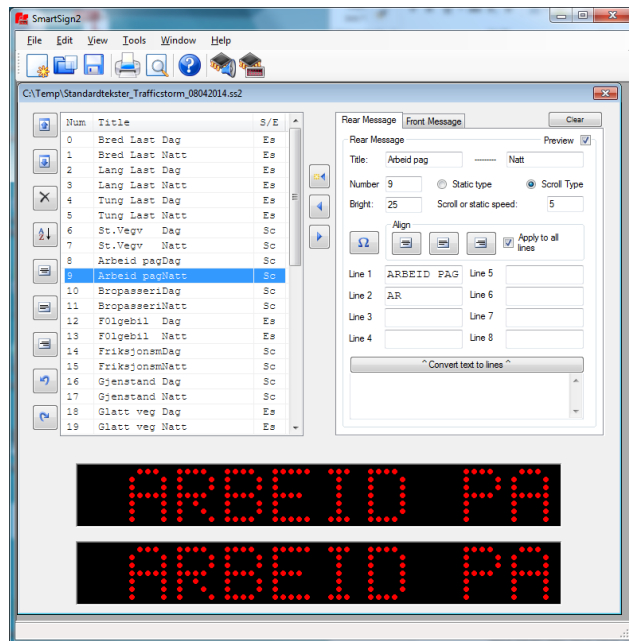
SmartSign2

File Edit View Tools Window Help

C:\Temp\Standardtekster_Trafficstorm_08042014.ss2

| Num | Title | S/E |
|---|---|---|
| 0 | Bred Last Dag | Es |
| 1 | Bred Last Natt | Es |
| 2 | Lang Last Dag | Es |
| 3 | Lang Last Natt | Es |
| 4 | Tung Last Dag | Es |
| 5 | Tung Last Natt | Es |
| 6 | St.Vegv Dag | Sc |
| 7 | St.Vegv Natt | Sc |
| 8 | Arbeid pagDag | Sc |
| 9 | Arbeid pagNatt | Sc |
| 10 | BropasseriDag | Sc |
| 11 | BropasseriNatt | Sc |
| 12 | Følgebil Dag | Es |
| 13 | Følgebil Natt | Es |
| 14 | FriksjonsmDag | Sc |
| 15 | FriksjonsmNatt | Sc |
| 16 | Gjenstand Dag | Sc |
| 17 | Gjenstand Natt | Sc |
| 18 | Glatt veg Dag | Es |
| 19 | Glatt veg Natt | Es |

Rear Message | Front Message | Clear

Rear Message | Preview

Title: Arbeid pag —— Natt

Number 9 | Static type | Scroll Type

Bright: 25 | Scroll or static speed: 5

Align

Apply to all lines

Line 1 ARBEID PAG | Line 5
Line 2 AR | Line 6
Line 3 | Line 7
Line 4 | Line 8

^ Convert text to lines ^

ARBEID PA

ARBEID PA